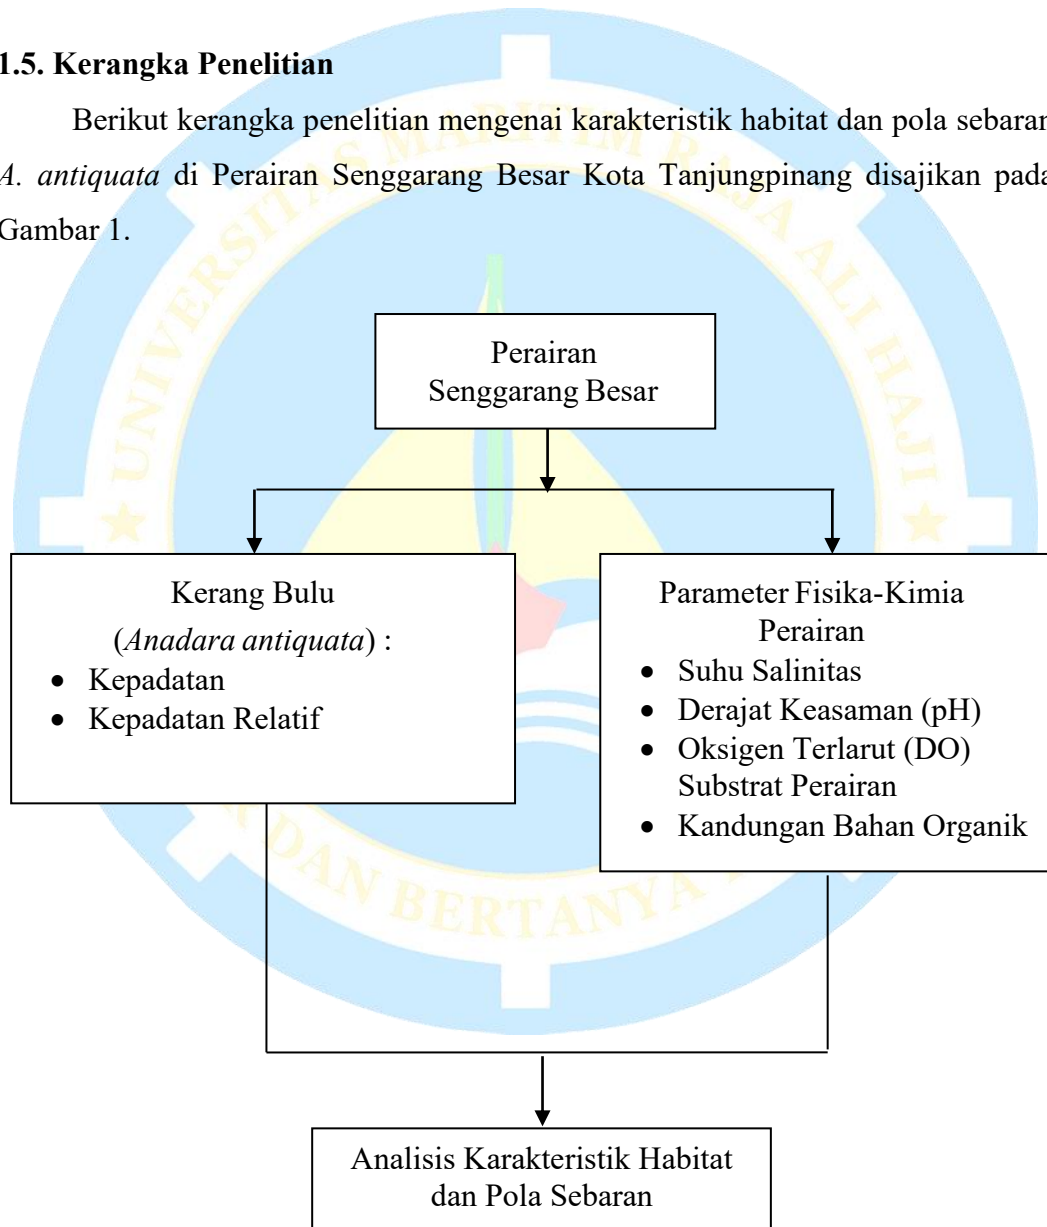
1.5. Kerangka Penelitian

Berikut kerangka penelitian mengenai karakteristik habitat dan pola sebaran A. antiquata di Perairan Senggarang Besar Kota Tanjungpinang disajikan pada Gambar 1.

Perairan Senggarang Besar

Kerang Bulu (Anadara antiquata) :
- Kepadatan
- Kepadatan Relatif

Parameter Fisika-Kimia Perairan
- Suhu Salinitas
- Derajat Keasaman (pH)
- Oksigen Terlarut (DO) Substrat Perairan
- Kandungan Bahan Organik

Analisis Karakteristik Habitat dan Pola Sebaran